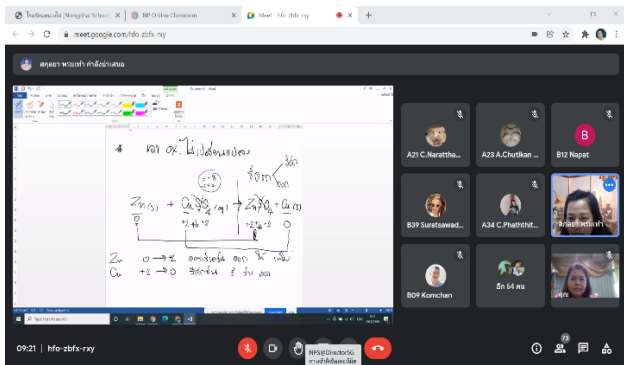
โรงเรียนหนองบัว (Nongbua School) | NP Online Classroom | Meet - hfo-zbfx-rxy

meet.google.com/hfo-zbfx-rxy

สกุลธา พรมเท่า กำลังนำเสนอ

4 หา ox. ไม่เปลี่ยนแปลง

$Zn_{(s)} + CuSO_{4(aq)} \rightarrow ZnSO_{4(aq)} + Cu_{(s)}$

$0 \quad +2 \quad +2 \quad 0$

$Zn \quad 0 \rightarrow +2$

$Cu \quad +2 \rightarrow 0$

A21 C.Narattha...
A23 A.Chutikan ...
B12 Napat
B39 Suratsawad...
A34 C.Phaththit...
สกุลธา พรมเท่า
B09 Komchan
อีก 64 คน

09:21 | hfo-zbfx-rxy

NPS@Director56
กรมสำนักงานคณะกรรมการ...

73